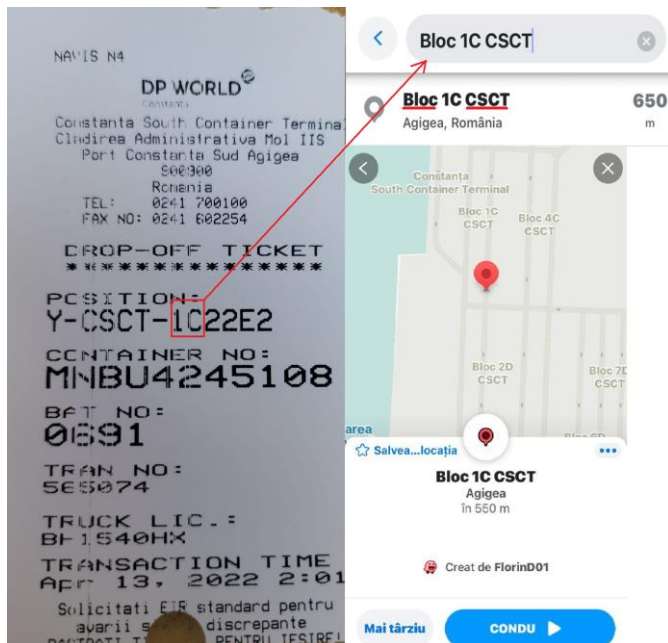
NAVIS N4

DP WORLD
Constanta

Constanta South Container Terminal
Cladirea Administrativa Mol IIS
Port Constanta Sud Agigea
900900
Romania
TEL: 0241 700100
FAX NO: 0241 602254

DROP-OFF TICKET
**************

POSITION:
Y-CSCT-1C22E2

CONTAINER NO:
MNBU4245108

BAT NO:
0691

TRAN NO:
565074

TRUCK LIC.:
BH1540HX

TRANSACTION TIME
Apr 13, 2022 2:01

Solicitati EIR standard pentru avarii s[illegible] discrepante
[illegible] PENTRU IESIRE!

Bloc 1C CSCT

Bloc 1C CSCT
Agigea, România
650 m

Constanta South Container Terminal
Bloc 1C CSCT
Bloc 4C CSCT
Bloc 2D CSCT
Bloc 7D CSCT
area
Bloc 6D

Salvea...locația
•••
Bloc 1C CSCT
Agigea
în 550 m

Creat de FlorinD01

Mai târziu
CONDU